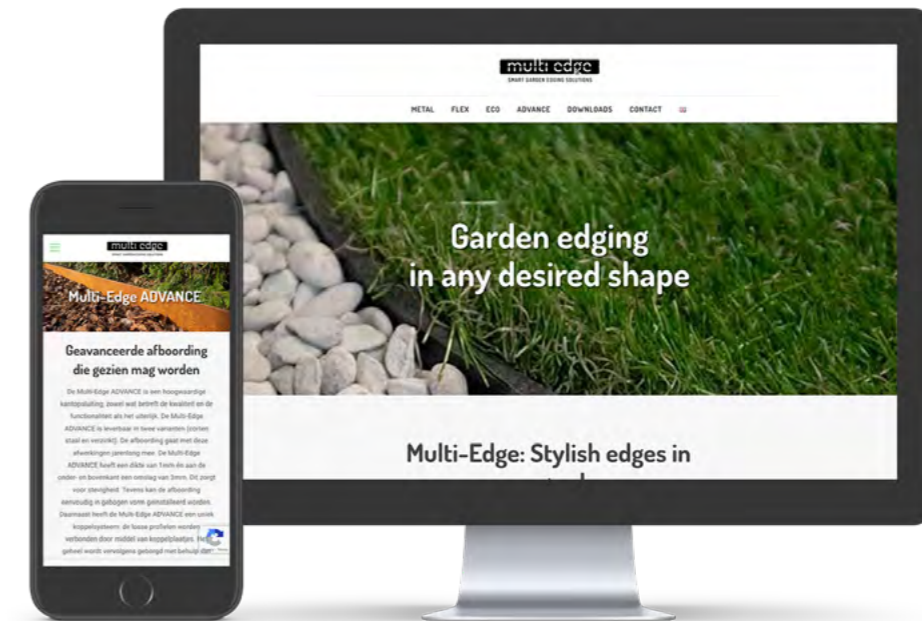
multi edge
SMART GARDEN EDGING SOLUTIONS

METAL FLEX ECO ADVANCE DOWNLOADS CONTACT

Garden edging in any desired shape

Multi-Edge: Stylish edges in

multi edge

Multi-Edge ADVANCE

Geavanceerde afboording die gezien mag worden

De Multi-Edge ADVANCE is een hoogwaardige kantopsluiting, zowel wat betreft de kwaliteit en de functionaliteit als het uiterlijk. De Multi-Edge ADVANCE is leverbaar in twee varianten (cortenstaal en verzinkt). De afboording gaat met deze afwerkingen jarenlang mee. De Multi-Edge ADVANCE heeft een dikte van 1mm en aan de onder- en bovenkant een omslag van 3mm. Dit zorgt voor stevigheid. Tevens kan de afboording eenvoudig in gebogen vorm geinstalleerd worden. Daarnaast heeft de Multi-Edge ADVANCE een uniek koppelsysteem: de losse profielen worden verbonden door middel van koppelplaatjes. Het geheel wordt vervolgens gebogd met behulp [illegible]